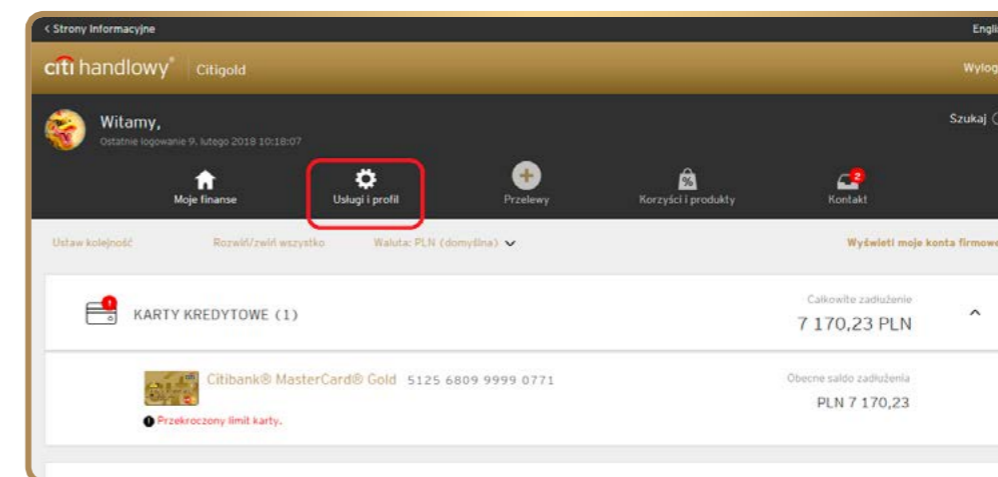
< Strony Informacyjne

Engli

citi handlowy® Citigold

Wylog

Witamy,

Ostatnie logowanie 9. lutego 2018 10:18:07

Szukaj

Moje finanse

Usługi i profil

Przelewy

Korzyści i produkty

2

Kontakt

Ustaw kolejność

Rozwiń/zwiń wszystko

Waluta: PLN (domyślna)

Wyświetl moje konta firmowe

1

KARTY KREDYTOWE (1)

Całkowite zadłużenie

7 170,23 PLN

Citibank® MasterCard® Gold 5125 6809 9999 0771

Obecne saldo zadłużenia

PLN 7 170,23

Przekroczony limit karty.